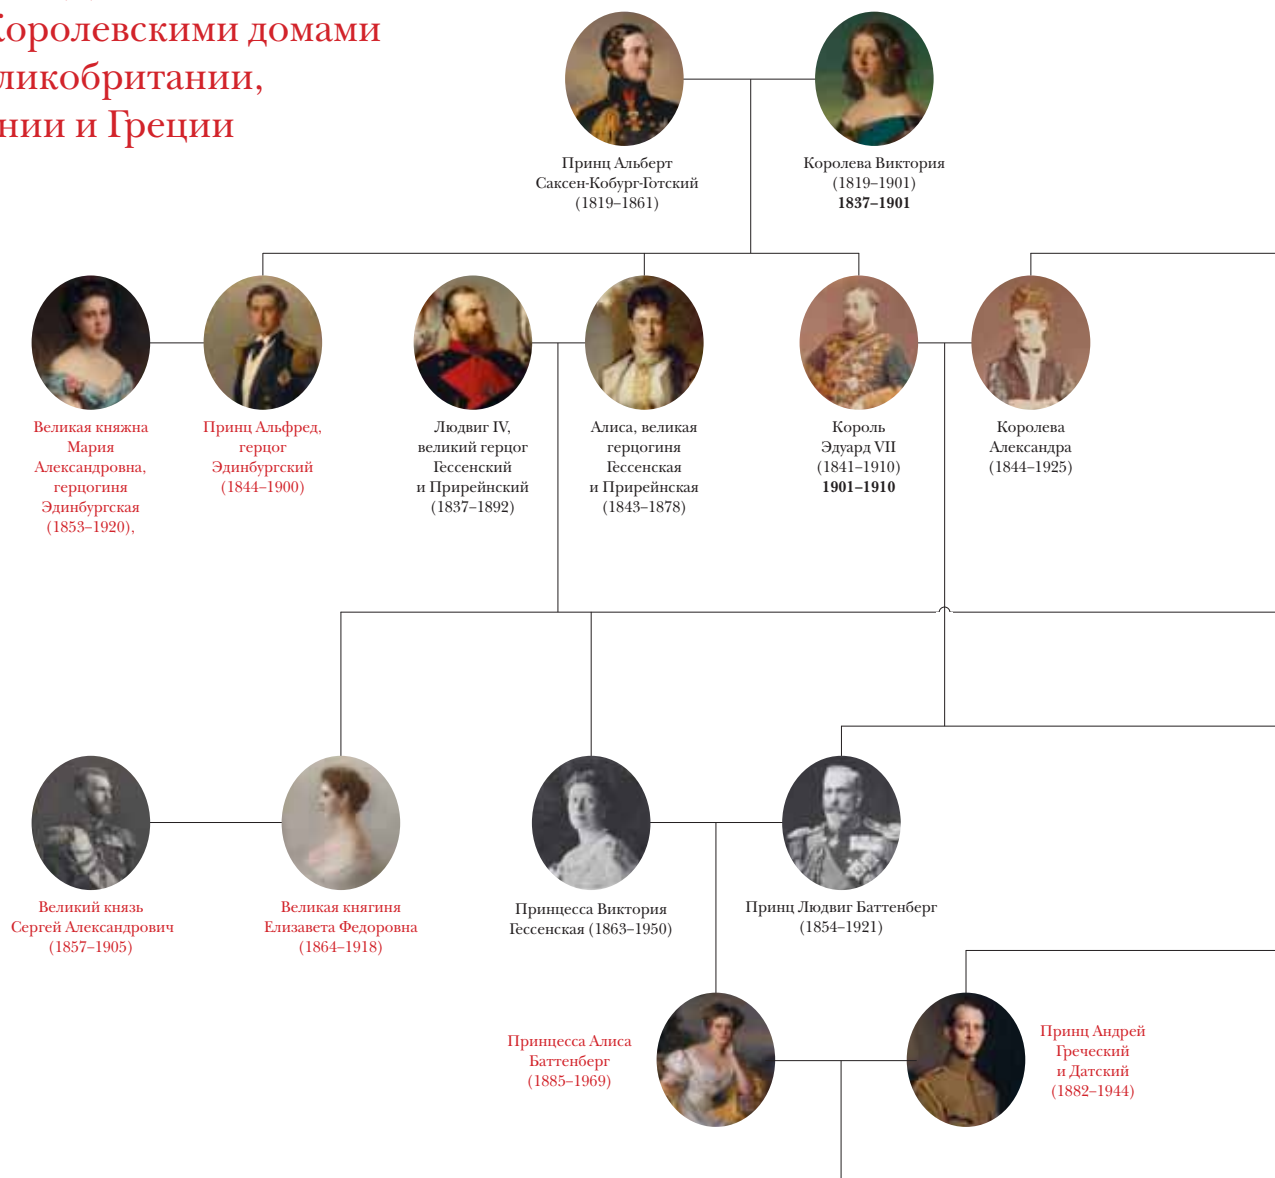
оролевскими домами
ликобритании,
нии и Греции

Принц Альберт Саксен-Кобург-Готский (1819–1861)

Королева Виктория (1819–1901) **1837–1901**

Великая княжна Мария Александровна, герцогиня Эдинбургская (1853–1920),

Принц Альфред, герцог Эдинбургский (1844–1900)

Людвиг IV, великий герцог Гессенский и Прирейнский (1837–1892)

Алиса, великая герцогиня Гессенская и Прирейнская (1843–1878)

Король Эдуард VII (1841–1910) **1901–1910**

Королева Александра (1844–1925)

Великий князь Сергей Александрович (1857–1905)

Великая княгиня Елизавета Федоровна (1864–1918)

Принцесса Виктория Гессенская (1863–1950)

Принц Людвиг Баттенберг (1854–1921)

Принцесса Алиса Баттенберг (1885–1969)

Принц Андрей Греческий и Датский (1882–1944)